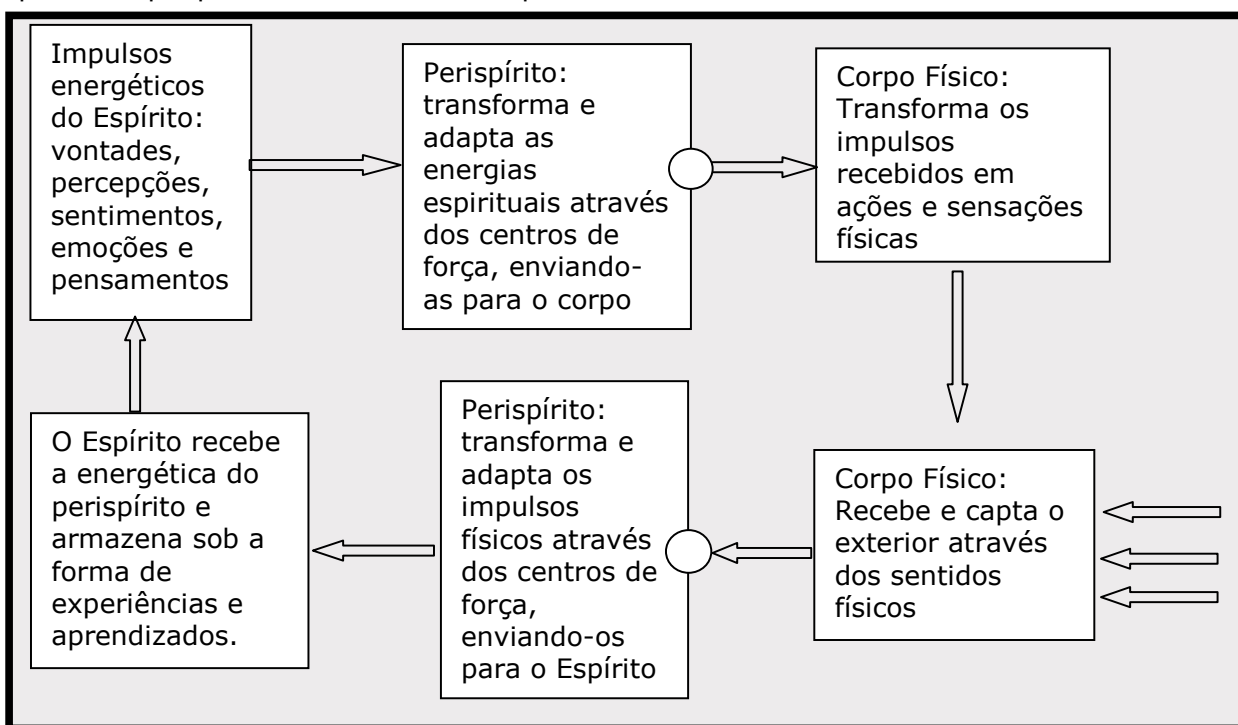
Impulsos energéticos do Espírito: vontades, percepções, sentimentos, emoções e pensamentos

Perispírito: transforma e adapta as energias espirituais através dos centros de força, enviando-as para o corpo

Corpo Físico: Transforma os impulsos recebidos em ações e sensações físicas

Corpo Físico: Recebe e capta o exterior através dos sentidos físicos

Perispírito: transforma e adapta os impulsos físicos através dos centros de força, enviando-os para o Espírito

O Espírito recebe a energética do perispírito e armazena sob a forma de experiências e aprendizados.